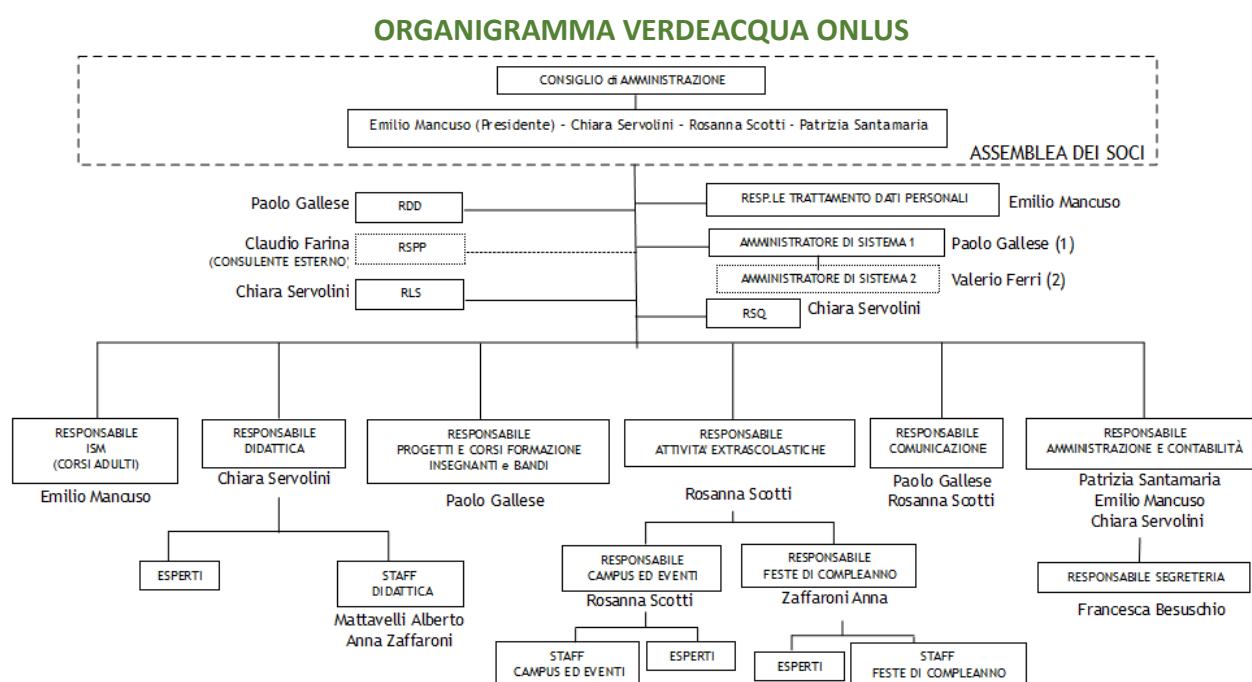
ORGANIGRAMMA VERDEACQUA ONLUS

CONSIGLIO di AMMINISTRAZIONE

Emilio Mancuso (Presidente) - Chiara Servolini - Rosanna Scotti - Patrizia Santamaria

ASSEMBLEA DEI SOCI

Paolo Gallese RDD

Claudio Farina (CONSULENTE ESTERNO) RSPP

Chiara Servolini RLS

RESP.LE TRATTAMENTO DATI PERSONALI Emilio Mancuso

AMMINISTRATORE DI SISTEMA 1 Paolo Gallese (1)

AMMINISTRATORE DI SISTEMA 2 Valerio Ferri (2)

RSQ Chiara Servolini

RESPONSABILE ISM (CORSI ADULTI)
Emilio Mancuso

RESPONSABILE DIDATTICA
Chiara Servolini

ESPERTI

STAFF DIDATTICA
Mattavelli Alberto
Anna Zaffaroni

RESPONSABILE PROGETTI E CORSI FORMAZIONE INSEGNANTI e BANDI
Paolo Gallese

RESPONSABILE ATTIVITA' EXTRASCOLASTICHE
Rosanna Scotti

RESPONSABILE CAMPUS ED EVENTI
Rosanna Scotti

STAFF CAMPUS ED EVENTI

ESPERTI

RESPONSABILE FESTE DI COMPLEANNO
Zaffaroni Anna

ESPERTI

STAFF FESTE DI COMPLEANNO

RESPONSABILE COMUNICAZIONE
Paolo Gallese
Rosanna Scotti

RESPONSABILE AMMINISTRAZIONE E CONTABILITÀ
Patrizia Santamaria
Emilio Mancuso
Chiara Servolini

RESPONSABILE SEGRETERIA
Francesca Besuschio